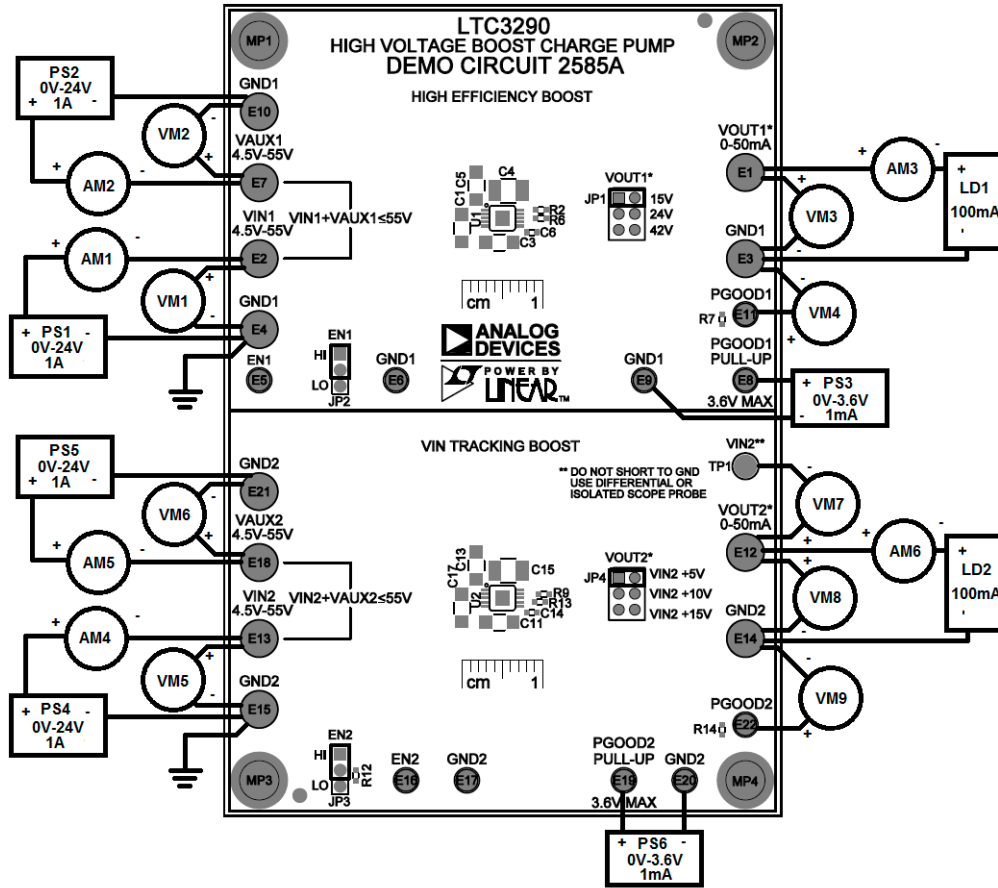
MP1
LTC3290
HIGH VOLTAGE BOOST CHARGE PUMP
DEMO CIRCUIT 2585A
MP2

HIGH EFFICIENCY BOOST

PS2
0V-24V
+ 1A -

GND1
E10
VM2
-
+
VAUX1
4.5V-55V
E7
+
AM2
-
VIN1
4.5V-55V
E2
VIN1+VAUX1≤55V
+
AM1
-
VM1
+
-
GND1
E4
+ PS1 -
0V-24V
1A
EN1
E5
EN1
HI
LO
JP2
GND1
E6

C1 C5 C4 U1 R2 R6 C6 C3
VOUT1*
JP1
15V
24V
42V

cm 1

ANALOG DEVICES
POWER BY LINEAR

GND1
E9

VOUT1*
0-50mA
E1
+
AM3
-
+
LD1
100mA
-
+
VM3
-
GND1
E3
-
VM4
+
PGOOD1
R7
E11
PGOOD1
PULL-UP
E8
+ PS3
0V-3.6V
- 1mA
3.6V MAX

VIN TRACKING BOOST

VIN2**
TP1
** DO NOT SHORT TO GND
USE DIFFERENTIAL OR
ISOLATED SCOPE PROBE

PS5
0V-24V
+ 1A -
GND2
E21
VM6
-
+
VAUX2
4.5V-55V
E18
+
AM5
-
VIN2
4.5V-55V
E13
VIN2+VAUX2≤55V
+
AM4
-
VM5
+
-
GND2
E15
+ PS4 -
0V-24V
1A

C17 C13 C15 U2 R9 R13 C14 C11
VOUT2*
JP4
VIN2 +5V
VIN2 +10V
VIN2 +15V

cm 1

VM7
-
VOUT2*
0-50mA
E12
+
AM6
-
+
LD2
100mA
-
+
VM8
-
GND2
E14
-
VM9
+
PGOOD2
R14
E22

EN2
HI
LO
JP3
R12
EN2
E16
GND2
E17
PGOOD2
PULL-UP
E19
GND2
E20
3.6V MAX
MP3
MP4
+ PS6 -
0V-3.6V
1mA